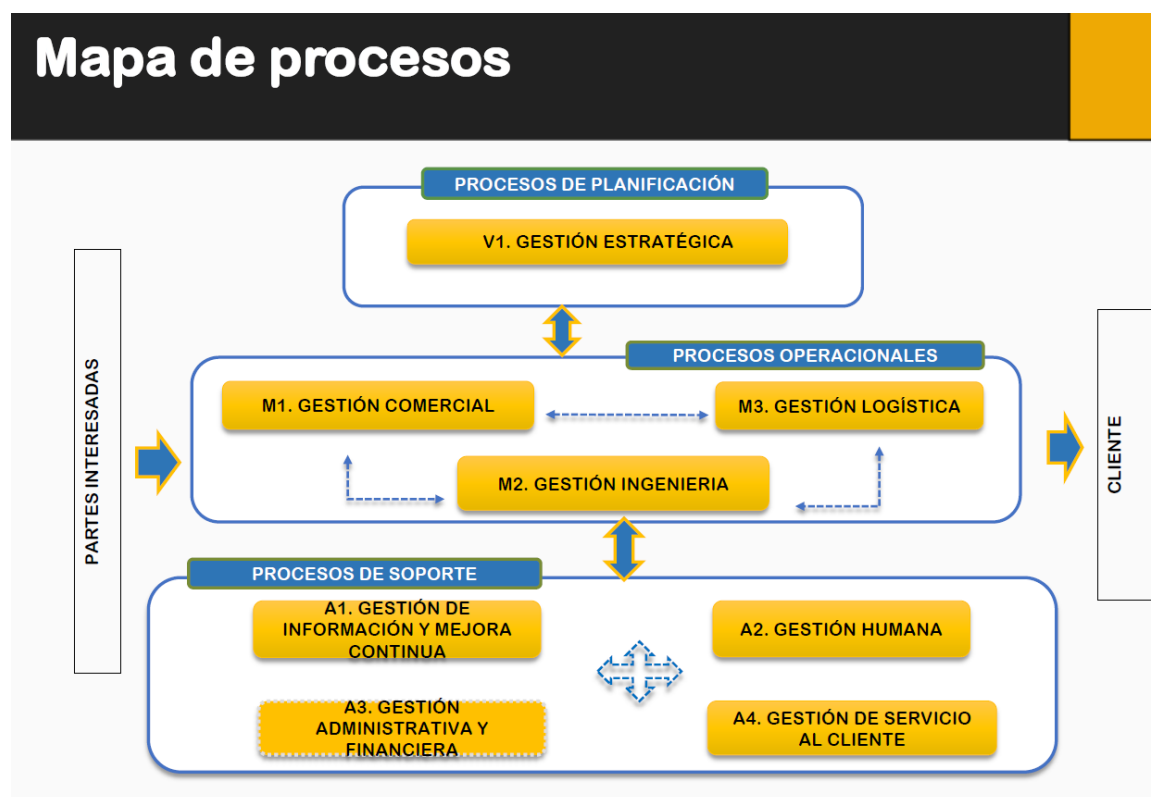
Mapa de procesos

PARTES INTERESADAS

PROCESOS DE PLANIFICACIÓN

V1. GESTIÓN ESTRATÉGICA

PROCESOS OPERACIONALES

M1. GESTIÓN COMERCIAL

M3. GESTIÓN LOGÍSTICA

M2. GESTIÓN INGENIERIA

CLIENTE

PROCESOS DE SOPORTE

A1. GESTIÓN DE INFORMACIÓN Y MEJORA CONTINUA

A2. GESTIÓN HUMANA

A3. GESTIÓN ADMINISTRATIVA Y FINANCIERA

A4. GESTIÓN DE SERVICIO AL CLIENTE